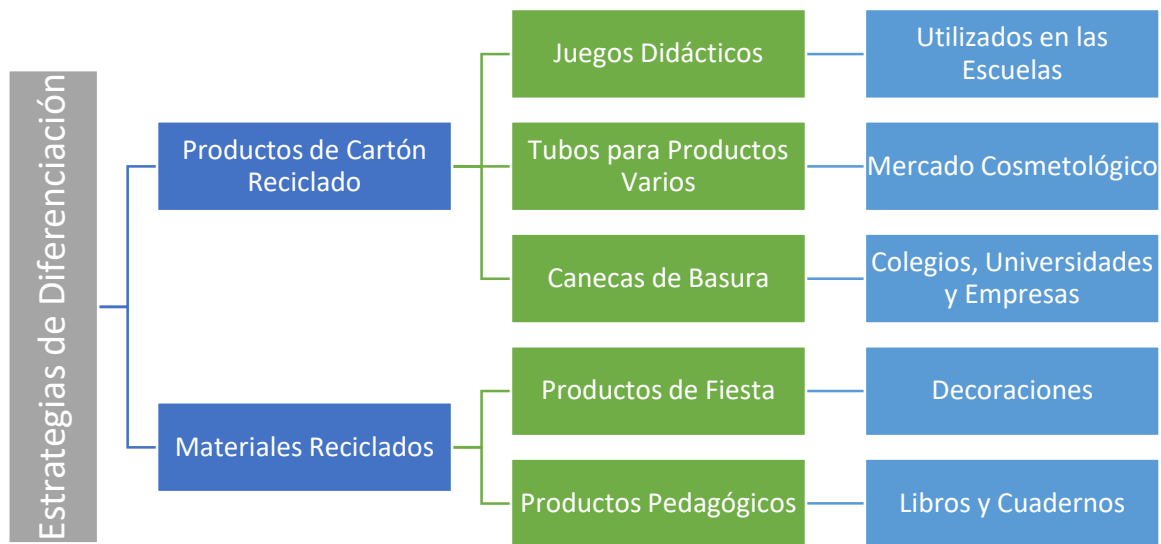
Estrategias de Diferenciación

Productos de Cartón Reciclado

Juegos Didácticos

Utilizados en las Escuelas

Tubos para Productos Varios

Mercado Cosmetológico

Canecas de Basura

Colegios, Universidades y Empresas

Materiales Reciclados

Productos de Fiesta

Decoraciones

Productos Pedagógicos

Libros y Cuadernos